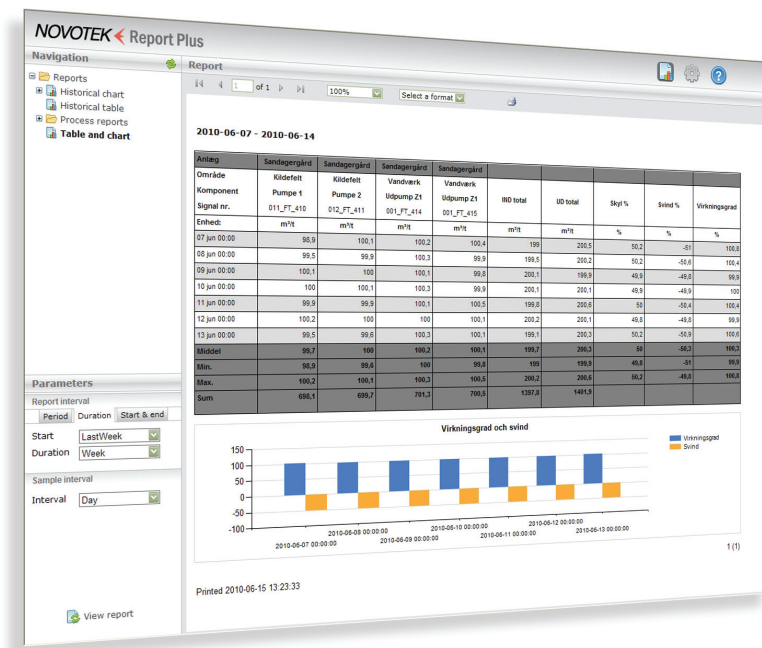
NOVOTEK Report Plus

Navigation

Reports
Historical chart
Historical table
Process reports
Table and chart

Parameters

Report interval
Period Duration Start & end
Start LastWeek
Duration Week

Sample interval
Interval Day

View report

Report

1 of 1 100% Select a format

2010-06-07 - 2010-06-14

| Anlæg | Søndagergård | Søndagergård | Søndagergård | Søndagergård | | | | | |
|---|---|---|---|---|---|---|---|---|---|
| Område Komponent Signal nr. | Kildefelt Pumpe 1 011_FT_410 | Kildefelt Pumpe 2 012_FT_411 | Vandværk Udpump Z1 001_FT_414 | Vandværk Udpump Z1 001_FT_415 | IND total | UD total | Skyl % | Svind % | Virkningsgrad |
| Enhed: | m³/t | m³/t | m³/t | m³/t | m³/t | m³/t | % | % | % |
| 07 jun 00:00 | 98,9 | 100,1 | 100,2 | 100,4 | 199 | 200,5 | 50,2 | -51 | 100,8 |
| 08 jun 00:00 | 99,5 | 99,9 | 100,3 | 99,9 | 199,5 | 200,2 | 50,2 | -50,6 | 100,4 |
| 09 jun 00:00 | 100,1 | 100 | 100,1 | 99,8 | 200,1 | 199,9 | 49,9 | -49,8 | 99,9 |
| 10 jun 00:00 | 100 | 100,1 | 100,3 | 99,9 | 200,1 | 200,1 | 49,9 | -49,9 | 100 |
| 11 jun 00:00 | 99,9 | 99,9 | 100,1 | 100,5 | 199,8 | 200,6 | 50 | -50,4 | 100,4 |
| 12 jun 00:00 | 100,2 | 100 | 100 | 100,1 | 200,2 | 200,1 | 49,8 | -49,8 | 99,9 |
| 13 jun 00:00 | 99,5 | 99,6 | 100,3 | 100,1 | 199,1 | 200,3 | 50,2 | -50,9 | 100,6 |
| Middel | 99,7 | 100 | 100,2 | 100,1 | 199,7 | 200,3 | 50 | -50,3 | 100,3 |
| Min. | 98,9 | 99,6 | 100 | 99,8 | 199 | 199,9 | 49,8 | -51 | 99,9 |
| Max. | 100,2 | 100,1 | 100,3 | 100,5 | 200,2 | 200,6 | 50,2 | -49,8 | 100,8 |
| Sum | 698,1 | 699,7 | 701,3 | 700,5 | 1397,8 | 1401,9 | | | |

Virkningsgrad och svind

Virkningsgrad
Svind

150
100
50
0
-50
-100

2010-06-07 00:00:00
2010-06-08 00:00:00
2010-06-09 00:00:00
2010-06-10 00:00:00
2010-06-11 00:00:00
2010-06-12 00:00:00
2010-06-13 00:00:00

1 (1)

Printed 2010-06-15 13:23:33